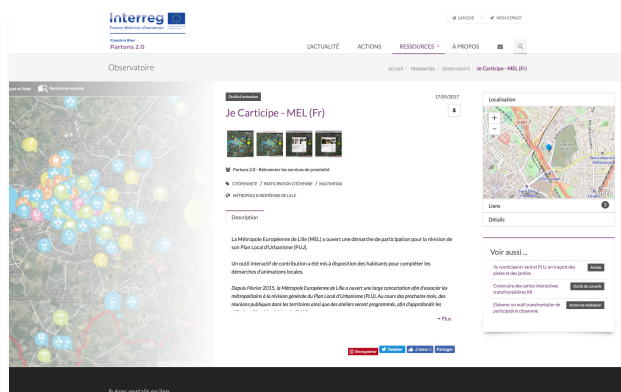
Interreg
France-Wallonie-Vlaanderen

Vlaanderen Wallonie
Partons 2.0

LANGUE | MON ESPACE

L'ACTUALITÉ ACTIONS RESSOURCES À PROPOS

Observatoire

accueil / ressources / observatoire / Je Carticipe - MEL (Fr)

Recherche avancée

Outils d'animation

17/05/2017

Je Carticipe - MEL (Fr)

Partons 2.0 - Réinventer les services de proximité

CITOYENNETÉ / PARTICIPATION CITOYENNE / MULTIMEDIA

MÉTROPOLE EUROPÉENNE DE LILLE

Description

La Métropole Européenne de Lille (MEL) a ouvert une démarche de participation pour la révision de son Plan Local d'Urbanisme (PLU).

Un outil interactif de contribution a été mis à disposition des habitants pour compléter les démarches d'animations locales.

Depuis Février 2015, la Métropole Européenne de Lille a ouvert une large concertation afin d'associer les métropolitains à la révision générale du Plan Local d'Urbanisme (PLU). Au cours des prochains mois, des réunions publiques dans les territoires ainsi que des ateliers seront programmés, afin d'approfondir les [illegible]

+ Plus

Enregistrer Tweeter J'aime 0 Partager

Localisation

Liens 0

Détails

Voir aussi ...

Ils «carticipent» tant et PLU, en traçant des pistes et des jardins Article

Construire des cartes interactives transfrontalières KK Outils de conseils

Elaborer un outil transfrontalier de participation citoyenne Action de réalisation

Autres portails en lien